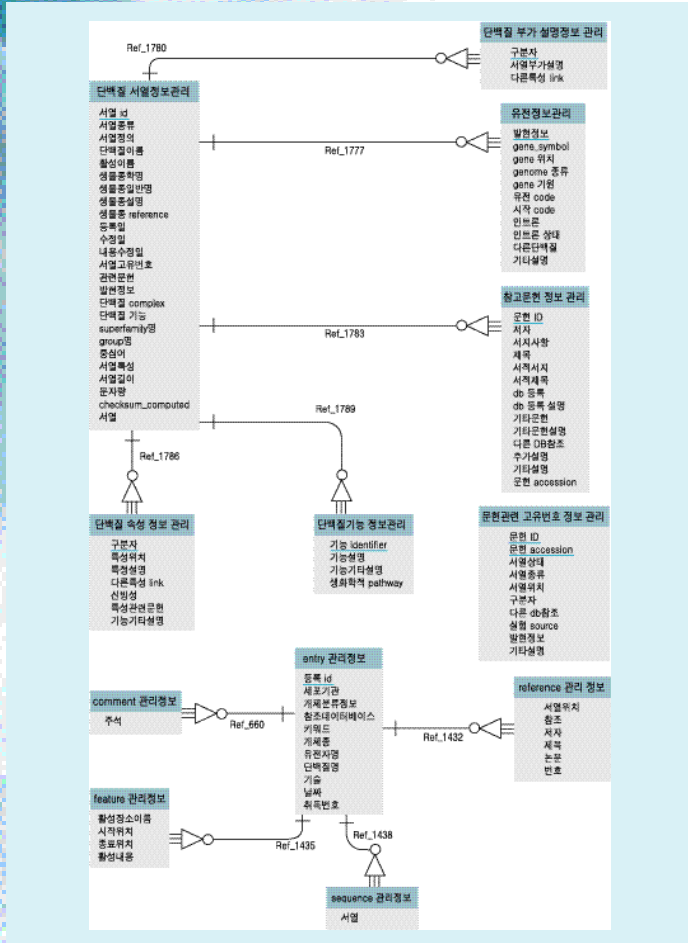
단백질 부가 설명정보 관리
구분자
서열부가설명
다른특성 link

Ref_1780

단백질 서열정보관리
서열 id
서열종류
서열정의
단백질이름
활성이름
생물종학명
생물종일반명
생물종설명
생물종 reference
등록일
수정일
내용수정일
서열고유번호
관련문헌
발현정보
단백질 complex
단백질 기능
superfamily명
group명
중심어
서열특성
서열길이
분자량
checksum_computed
서열

유전정보관리
발현정보
gene_symbol
gene 위치
genome 종류
gene 기원
유전 code
시작 code
인트론
인트론 상태
다른단백질
기타설명

Ref_1777

참고문헌 정보 관리
문헌 ID
저자
서지사항
제목
서적서지
서적제목
db 등록
db 등록 설명
기타문헌
기타문헌설명
다른 DB참조
추가설명
기타설명
문헌 accession

Ref_1783

Ref_1789

Ref_1786

단백질 속성 정보 관리
구분자
특성위치
특성설명
다른특성 link
신빙성
특성관련문헌
기능기타설명

단백질기능 정보관리
기능 identifier
기능설명
기능기타설명
생화학적 pathway

문헌관련 고유번호 정보 관리
문헌 ID
문헌 accession
서열상태
서열종류
서열위치
구분자
다른 db참조
실험 source
발현정보
기타설명

entry 관리정보
등록 id
세포기관
개체분류정보
참조데이터베이스
키워드
개체종
유전자명
단백질명
기술
날짜
취득번호

comment 관리정보
주석

Ref_660

reference 관리 정보
서열위치
참조
저자
제목
논문
번호

Ref_1432

feature 관리정보
활성장소이름
시작위치
종료위치
활성내용

Ref_1435

Ref_1438

sequence 관리정보
서열